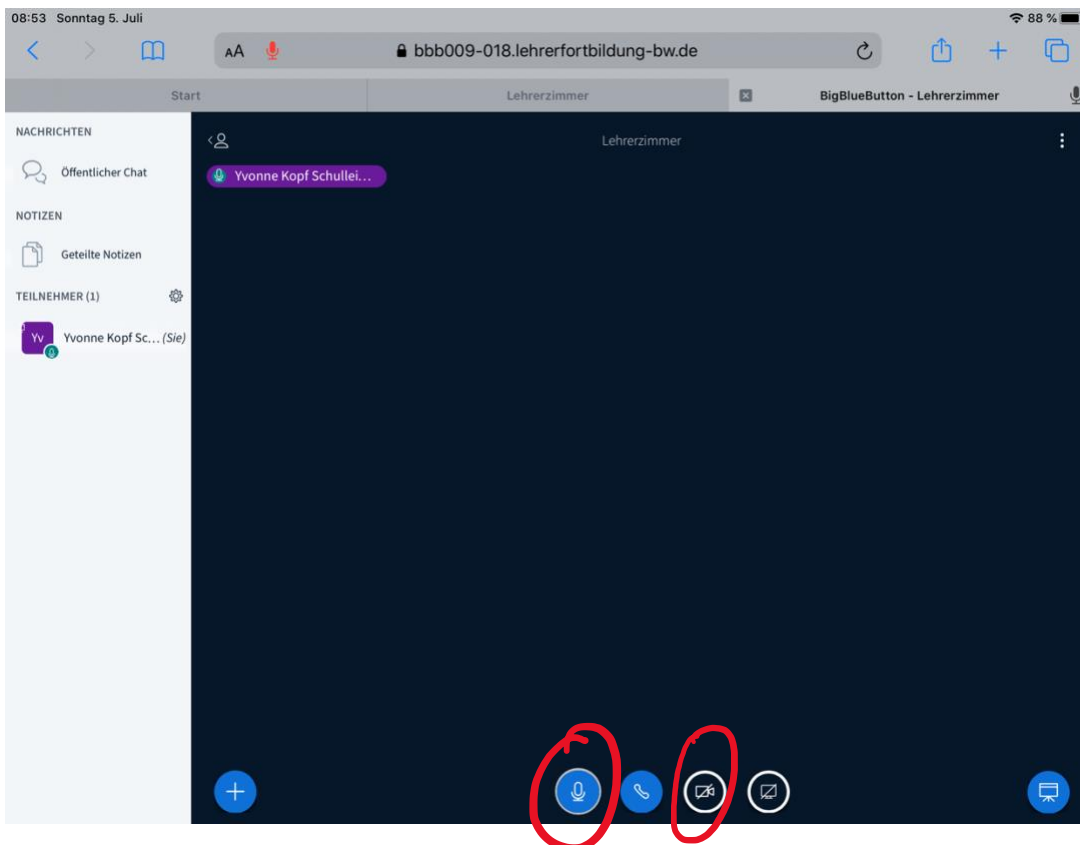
08:53 Sonntag 5. Juli

88 %

AA

bbb009-018.lehrerfortbildung-bw.de

Start

Lehrerzimmer

BigBlueButton - Lehrerzimmer

NACHRICHTEN

Öffentlicher Chat

NOTIZEN

Geteilte Notizen

TEILNEHMER (1)

Yv

Yvonne Kopf Sc... (Sie)

Lehrerzimmer

Yvonne Kopf Schullei...